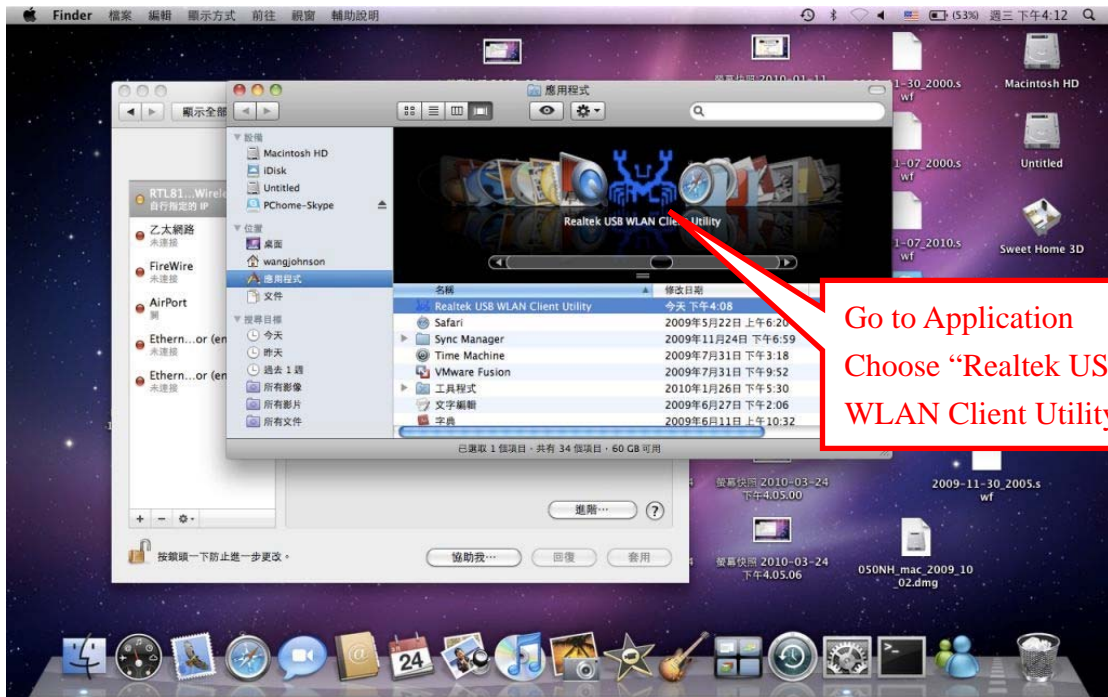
Finder 檔案 編輯 顯示方式 前往 視窗 輔助說明

(53%) 週三 下午4:12

Macintosh HD

Untitled

Sweet Home 3D

螢幕快照 2010-01-11

1-30_2000.swf

1-07_2000.swf

1-07_2010.swf

顯示全部

應用程式

設備
Macintosh HD
iDisk
Untitled
PChome-Skype

位置
桌面
wangjohnson
應用程式
文件

搜尋目標
今天
昨天
過去 1 週
所有影像
所有影片
所有文件

Realtek USB WLAN Client Utility

| 名稱 | 修改日期 |
|---|---|
| Realtek USB WLAN Client Utility | 今天 下午4:08 |
| Safari | 2009年5月22日 上午6:20 |
| Sync Manager | 2009年11月24日 下午6:59 |
| Time Machine | 2009年7月31日 下午3:18 |
| VMware Fusion | 2009年7月31日 下午9:52 |
| 工具程式 | 2010年1月26日 下午5:30 |
| 文字編輯 | 2009年6月27日 下午2:06 |
| 字典 | 2009年6月11日 上午10:32 |

已選取 1 個項目，共有 34 個項目，60 GB 可用

Go to Application
Choose “Realtek US
WLAN Client Utility

RTL81...Wirele
自行指定的 IP

乙太網路
未連接

FireWire
未連接

AirPort
關

Ethern...or (en
未連接

Ethern...or (en
未連接

進階⋯

按鎖頭一下防止進一步更改。

協助我⋯

回復

套用

螢幕快照 2010-03-24 下午4.05.00

2009-11-30_2005.swf

螢幕快照 2010-03-24 下午4.05.06

050NH_mac_2009_10_02.dmg

24